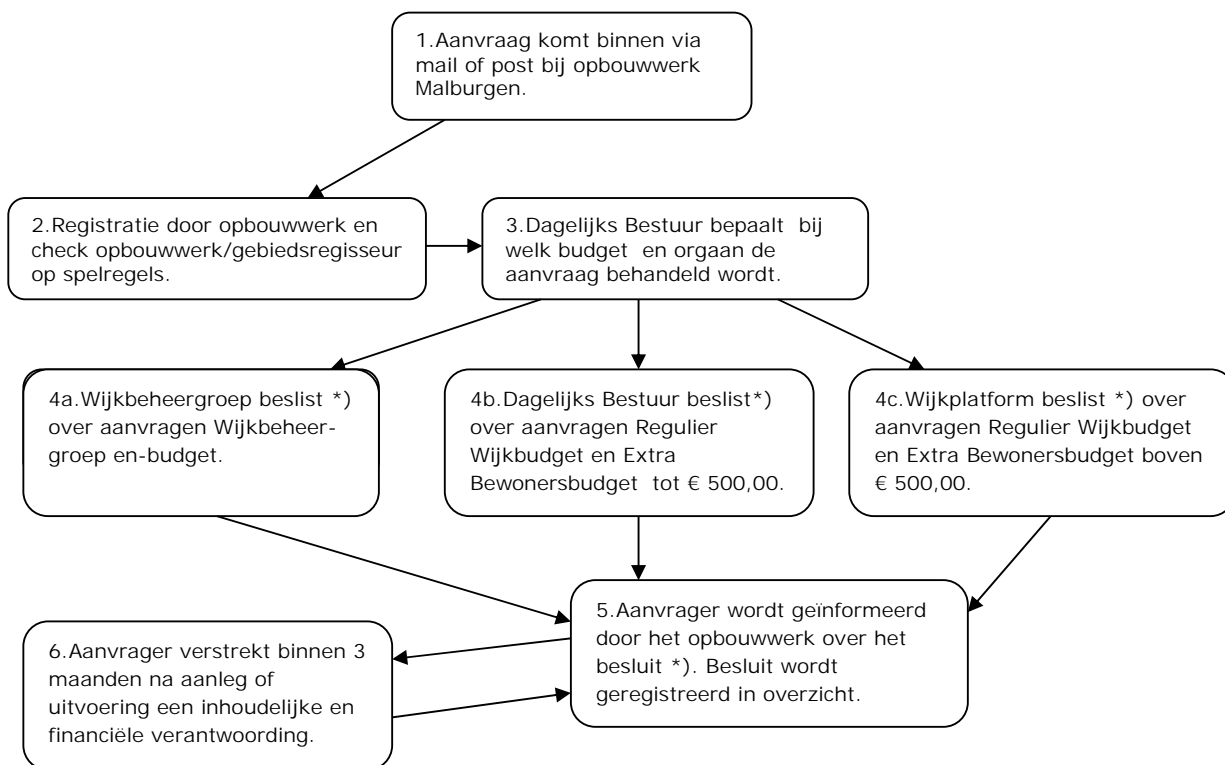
1.Aanvraag komt binnen via mail of post bij opbouwwerk Malburgen.

2.Registratie door opbouwwerk en check opbouwwerk/gebiedsregisseur op spelregels.

3.Dagelijks Bestuur bepaalt bij welk budget en orgaan de aanvraag behandeld wordt.

4a.Wijkbeheergroep beslist *) over aanvragen Wijkbeheergroep en-budget.

4b.Dagelijks Bestuur beslist*) over aanvragen Regulier Wijkbudget en Extra Bewonersbudget tot € 500,00.

4c.Wijkplatform beslist *) over aanvragen Regulier Wijkbudget en Extra Bewonersbudget boven € 500,00.

5.Aanvrager wordt geïnformeerd door het opbouwwerk over het besluit *). Besluit wordt geregistreerd in overzicht.

6.Aanvrager verstrekt binnen 3 maanden na aanleg of uitvoering een inhoudelijke en financiële verantwoording.